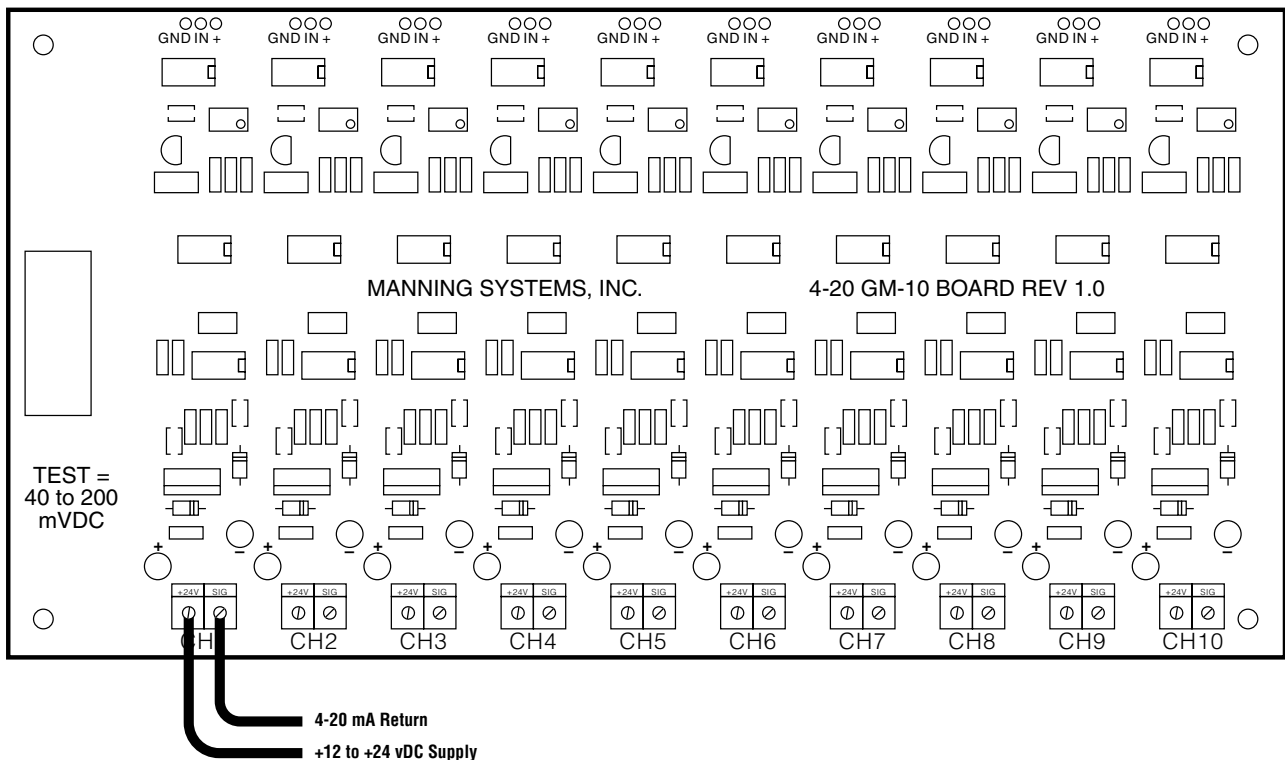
GND IN + GND IN + GND IN + GND IN + GND IN + GND IN + GND IN + GND IN + GND IN + GND IN +

MANNING SYSTEMS, INC.

4-20 GM-10 BOARD REV 1.0

TEST = 40 to 200 mVDC

+ − + − + − + − + − + − + − + − + − + −

+24V SIG +24V SIG +24V SIG +24V SIG +24V SIG +24V SIG +24V SIG +24V SIG +24V SIG +24V SIG

CH1 CH2 CH3 CH4 CH5 CH6 CH7 CH8 CH9 CH10

4-20 mA Return

+12 to +24 vDC Supply